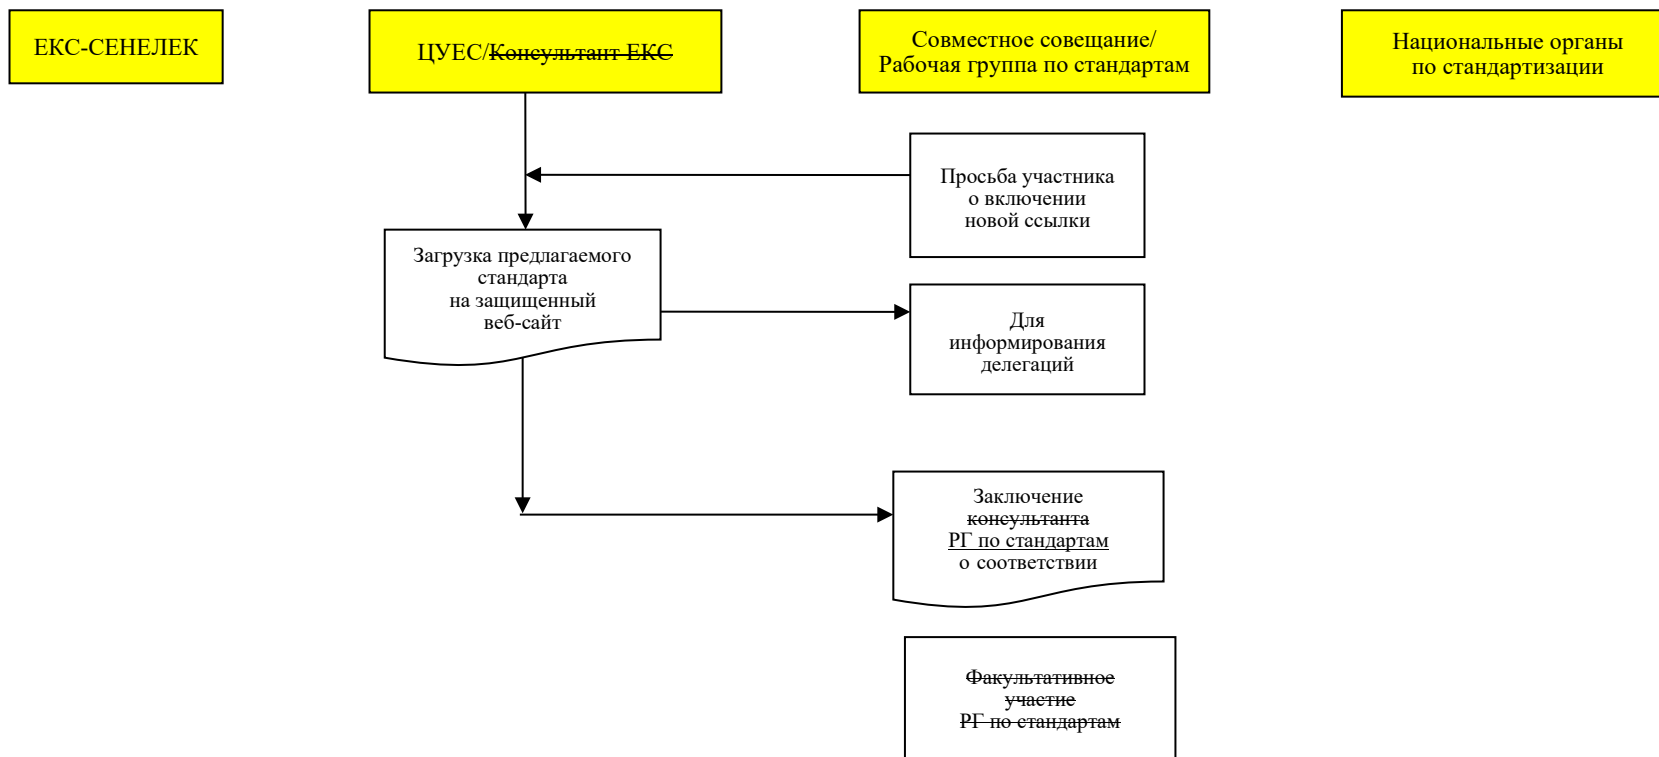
ЕКС-СЕНЕЛЕК

ЦУЕС/Консультант ЕКС

Совместное совещание/ Рабочая группа по стандартам

Национальные органы по стандартизации

Просьба участника о включении новой ссылки

Загрузка предлагаемого стандарта на защищенный веб-сайт

Для информирования делегаций

Заключение консультанта РГ по стандартам о соответствии

Факультативное участие РГ по стандартам